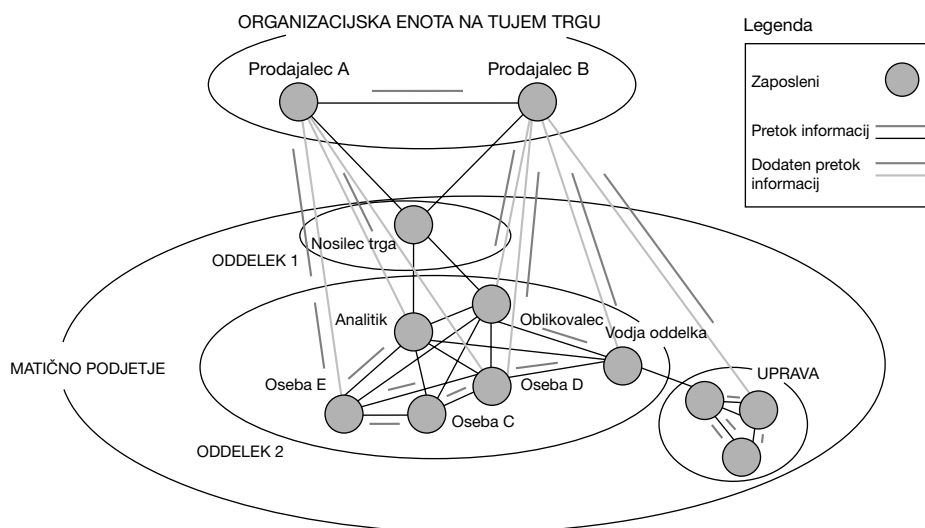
ORGANIZACIJSKA ENOTA NA TUJEM TRGU

Prodajalec A

Prodajalec B

Legenda

Zaposleni

Pretok informacij

Dodaten pretok informacij

Nosilec trga

ODDELEK 1

Analitik

Oblikovalec

Vodja oddelka

MATIČNO PODJETJE

Oseba E

Oseba D

Oseba C

UPRAVA

ODDELEK 2